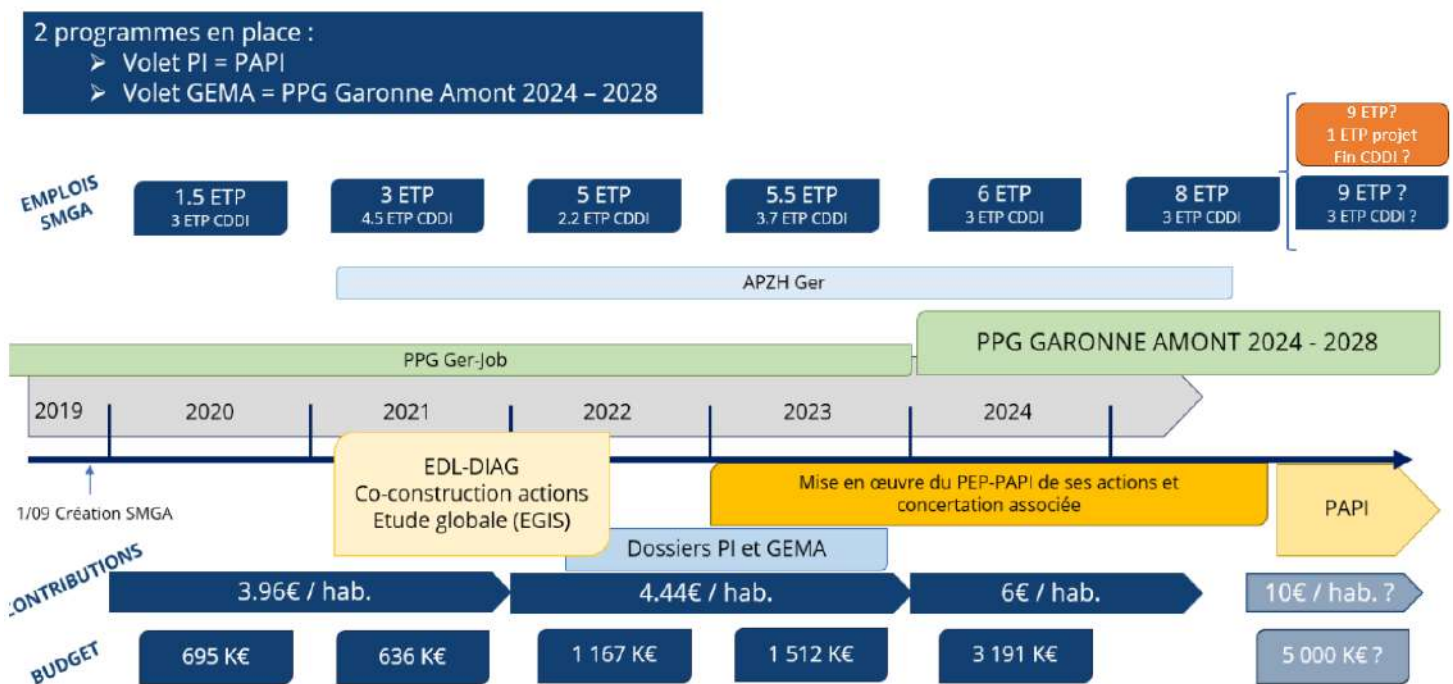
2 programmes en place :
➢ Volet PI = PAPI
➢ Volet GEMA = PPG Garonne Amont 2024 – 2028

EMPLOIS SMGA

1.5 ETP
3 ETP CDDI

3 ETP
4.5 ETP CDDI

5 ETP
2.2 ETP CDDI

5.5 ETP
3.7 ETP CDDI

6 ETP
3 ETP CDDI

8 ETP
3 ETP CDDI

9 ETP?
1 ETP projet
Fin CDDI ?

9 ETP ?
3 ETP CDDI ?

APZH Ger

PPG GARONNE AMONT 2024 - 2028

PPG Ger-Job

2019 | 2020 | 2021 | 2022 | 2023 | 2024

1/09 Création SMGA

EDL-DIAG
Co-construction actions
Etude globale (EGIS)

Mise en œuvre du PEP-PAPI de ses actions et concertation associée

PAPI

Dossiers PI et GEMA

CONTRIBUTIONS

3.96€ / hab.

4.44€ / hab.

6€ / hab.

10€ / hab. ?

BUDGET

695 K€

636 K€

1 167 K€

1 512 K€

3 191 K€

5 000 K€ ?